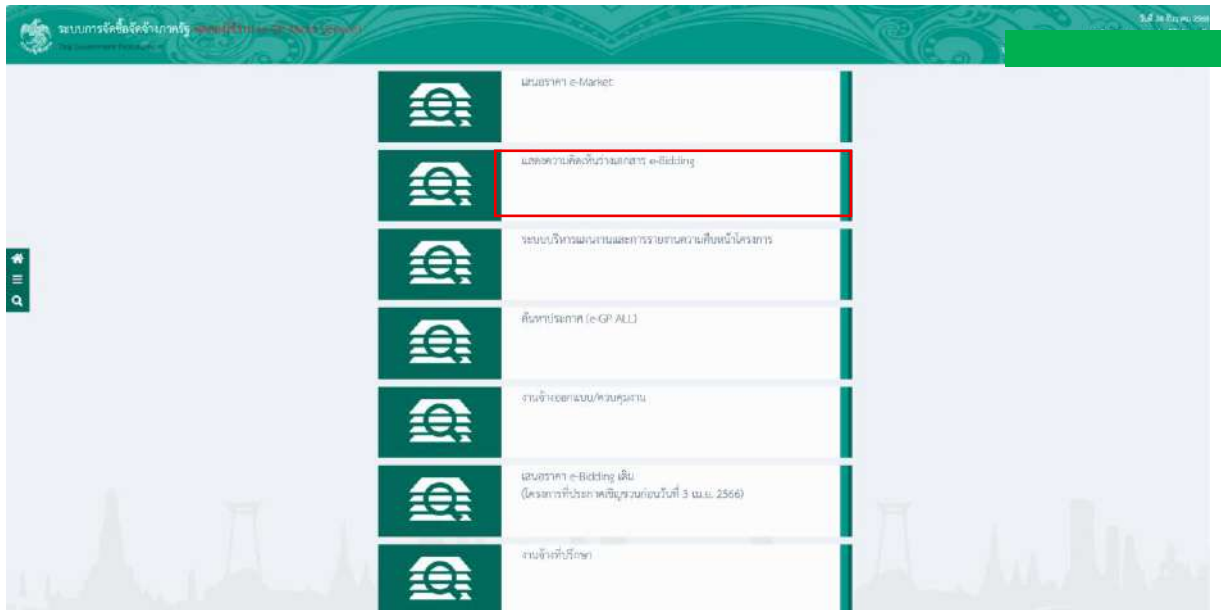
ระบบการจัดซื้อจัดจ้างภาครัฐ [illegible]
Thai Government Procurement

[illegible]

เสนอราคา e-Market

แสดงความคิดเห็นร่างเอกสาร e-Bidding

ระบบบริหารแผนงานและการรายงานความคืบหน้าโครงการ

ค้นหาประกาศ (e-GP ALL)

งานจ้างออกแบบ/ควบคุมงาน

เสนอราคา e-Bidding เดิม
(โครงการที่ประกาศเชิญชวนก่อนวันที่ 3 เม.ย. 2566)

งานจ้างที่ปรึกษา